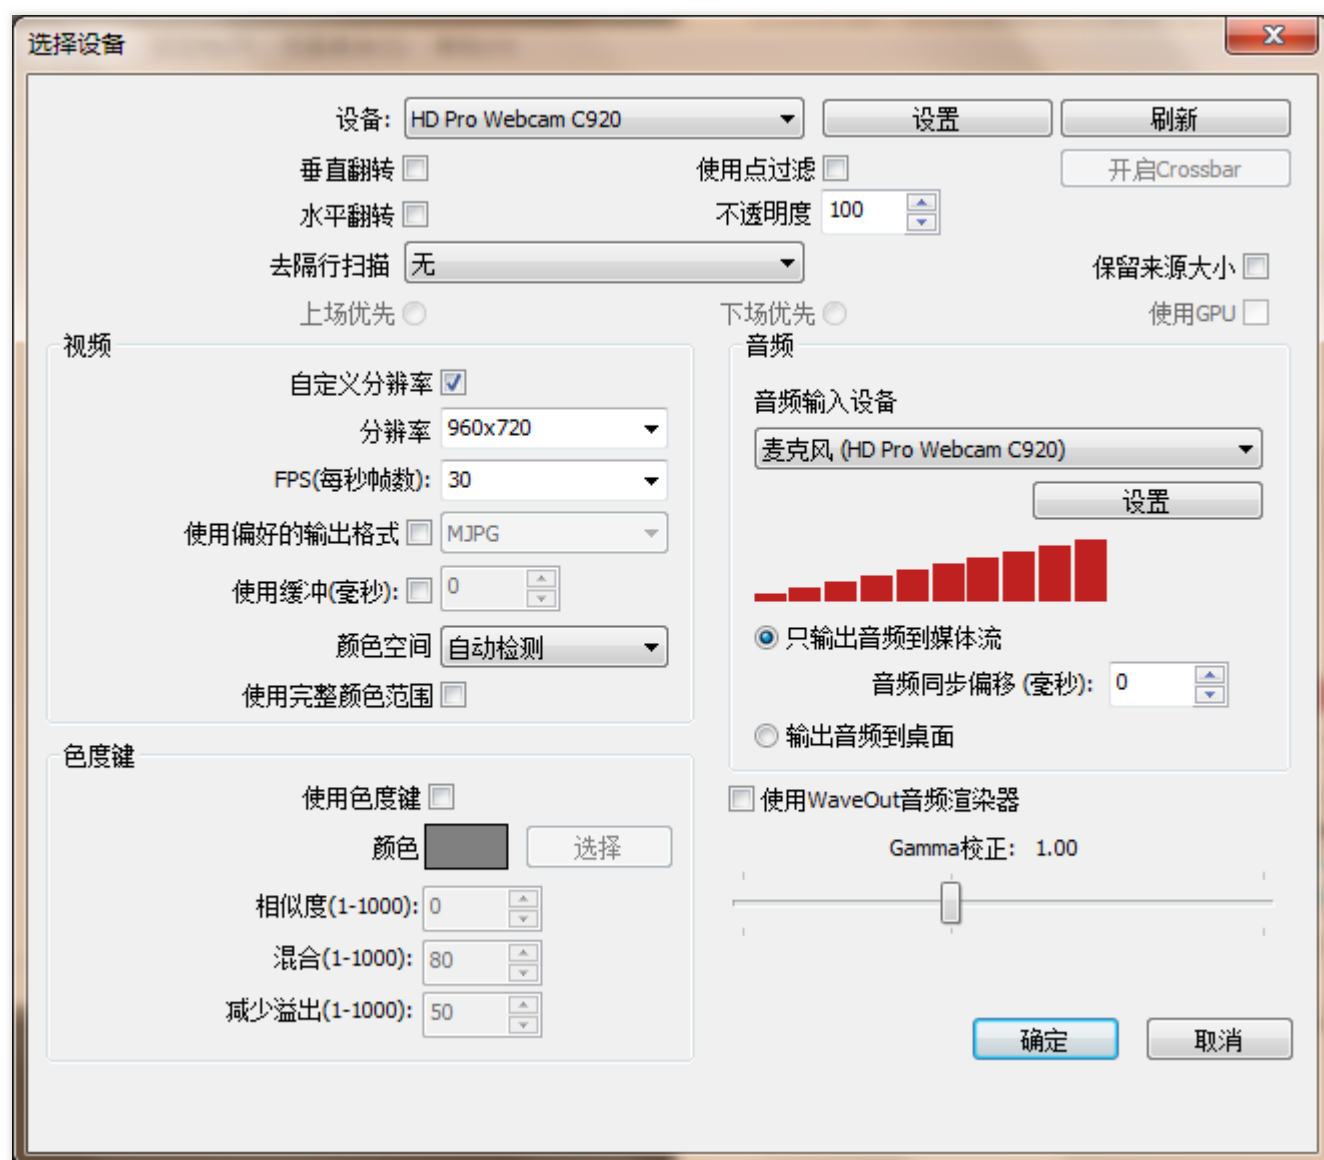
选择设备

设备: HD Pro Webcam C920
设置
刷新
垂直翻转
使用点过滤
开启Crossbar
水平翻转
不透明度 100
去隔行扫描 无
保留来源大小
上场优先
下场优先
使用GPU

视频
自定义分辨率
分辨率 960x720
FPS(每秒帧数): 30
使用偏好的输出格式 MJPG
使用缓冲(毫秒): 0
颜色空间 自动检测
使用完整颜色范围

音频
音频输入设备
麦克风 (HD Pro Webcam C920)
设置
只输出音频到媒体流
音频同步偏移 (毫秒): 0
输出音频到桌面

色度键
使用色度键
颜色
选择
相似度(1-1000): 0
混合(1-1000): 80
减少溢出(1-1000): 50

使用WaveOut音频渲染器
Gamma校正: 1.00

确定
取消